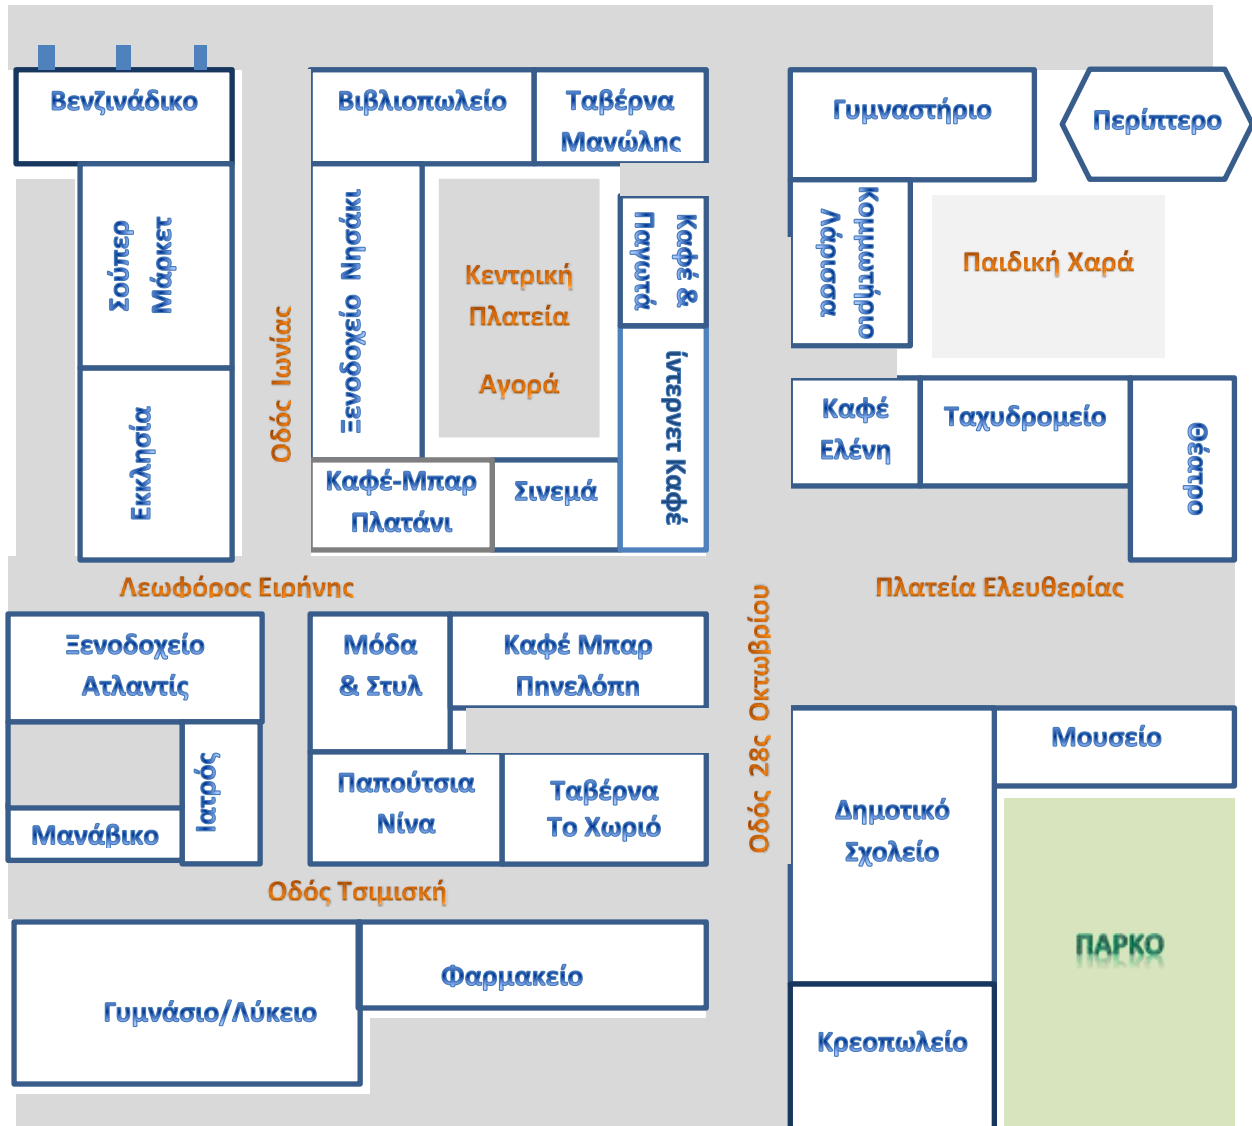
Βενζινάδικο

Βιβλιοπωλείο

Ταβέρνα Μανώλης

Γυμναστήριο

Περίπτερο

Σούπερ Μάρκετ

Ξενοδοχείο Νησάκι

Κεντρική Πλατεία

Αγορά

Καφέ & Παγωτά

Κομμωτήριο Αφροσα

Παιδική Χαρά

Οδός Ιωνίας

Ίντερνετ Καφέ

Καφέ Ελένη

Ταχυδρομείο

Θέατρο

Εκκλησία

Καφέ-Μπαρ Πλατάνι

Σινεμά

Λεωφόρος Ειρήνης

Πλατεία Ελευθερίας

Ξενοδοχείο Ατλαντίς

Μόδα & Στυλ

Καφέ Μπαρ Πηνελόπη

Οδός 28ης Οκτωβρίου

Μουσείο

Ιατρός

Παπούτσια Νίνα

Ταβέρνα Το Χωριό

Δημοτικό Σχολείο

Μανάβικο

Οδός Τσιμισκή

ΠΑΡΚΟ

Φαρμακείο

Γυμνάσιο/Λύκειο

Κρεοπωλείο